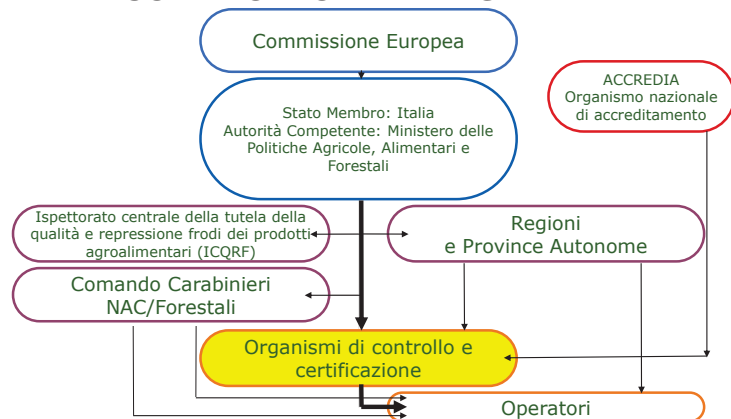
Commissione Europea

Stato Membro: Italia
Autorità Competente: Ministero delle Politiche Agricole, Alimentari e Forestali

ACCREDIA
Organismo nazionale di accreditamento

Ispettorato centrale della tutela della qualità e repressione frodi dei prodotti agroalimentari (ICQRF)

Regioni
e Province Autonome

Comando Carabinieri
NAC/Forestali

Organismi di controllo e certificazione

Operatori